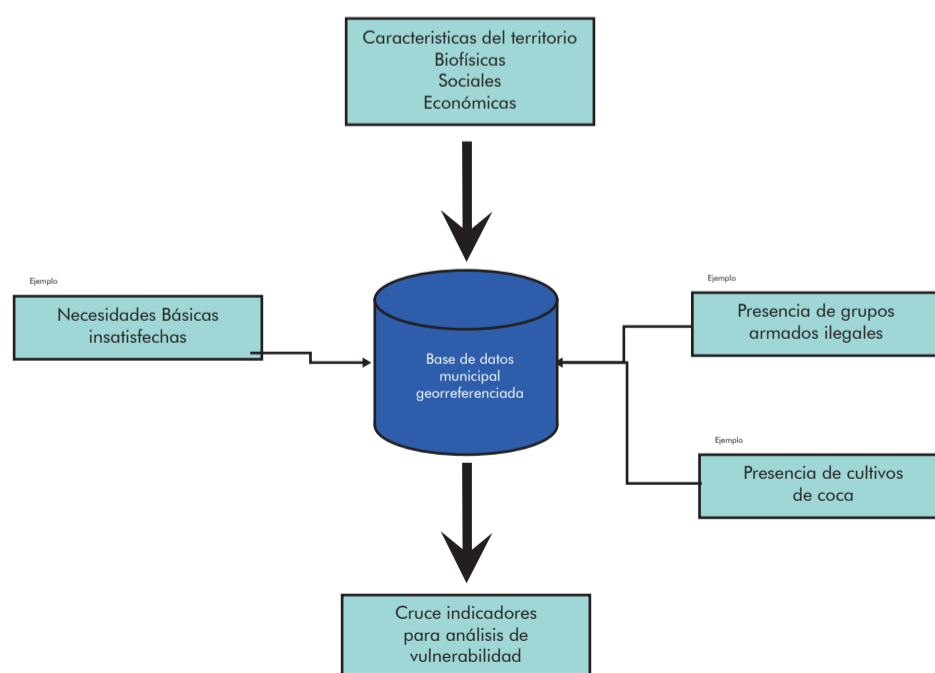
Caracteristicas del territorio
Biofísicas
Sociales
Económicas

Ejemplo

Necesidades Básicas insatisfechas

Base de datos municipal georreferenciada

Ejemplo

Presencia de grupos armados ilegales

Ejemplo

Presencia de cultivos de coca

Cruce indicadores para análisis de vulnerabilidad